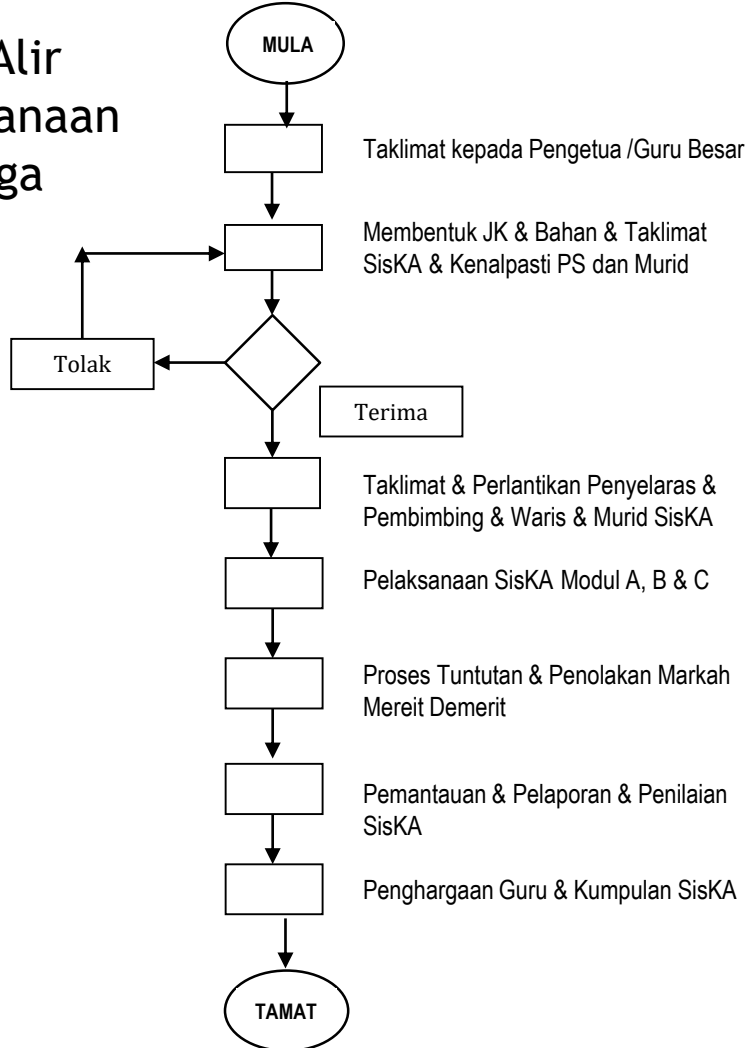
Alir
anaan
ga

MULA

Taklimat kepada Pengetua /Guru Besar

Membentuk JK & Bahan & Taklimat SisKA & Kenalpasti PS dan Murid

Tolak

Terima

Taklimat & Perlantikan Penyelaras & Pembimbing & Waris & Murid SisKA

Pelaksanaan SisKA Modul A, B & C

Proses Tuntutan & Penolakan Markah Mereit Demerit

Pemantauan & Pelaporan & Penilaian SisKA

Penghargaan Guru & Kumpulan SisKA

TAMAT